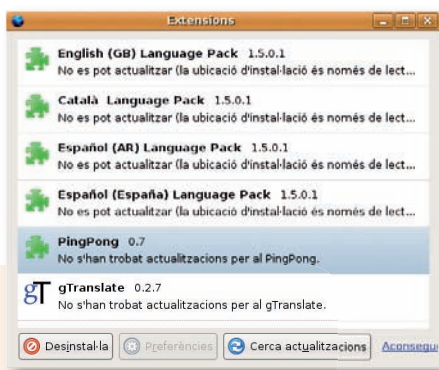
Extensions

English (GB) Language Pack 1.5.0.1
No es pot actualitzar (la ubicació d'instal·lació és només de lect...

Català Language Pack 1.5.0.1
No es pot actualitzar (la ubicació d'instal·lació és només de lect...

Español (AR) Language Pack 1.5.0.1
No es pot actualitzar (la ubicació d'instal·lació és només de lect...

Español (España) Language Pack 1.5.0.1
No es pot actualitzar (la ubicació d'instal·lació és només de lect...

PingPong 0.7
No s'han trobat actualitzacions per al PingPong.

gT gTranslate 0.2.7
No s'han trobat actualitzacions per al gTranslate.

Desinstal·la Preferències Cerca actualitzacions Aconsegu